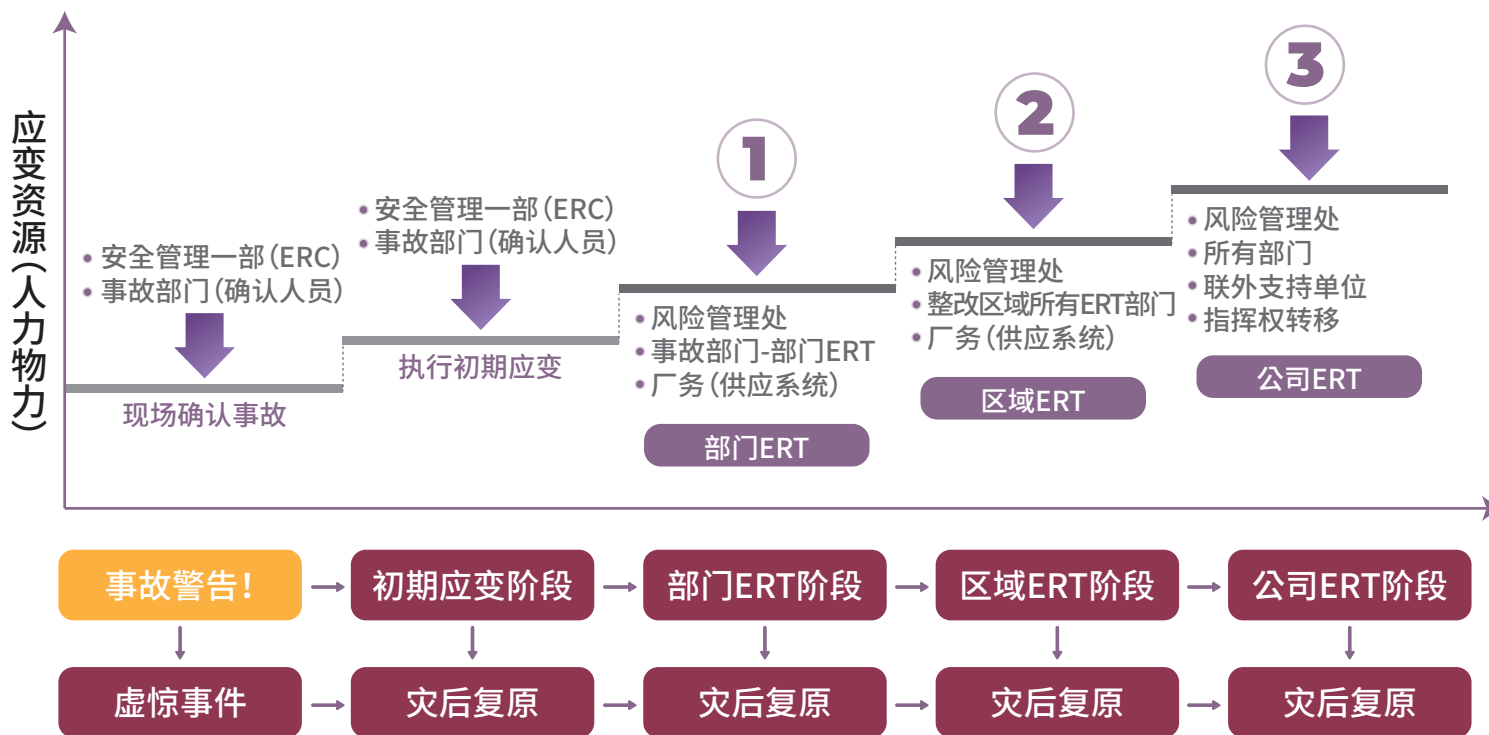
应变资源(人力物力)

• 安全管理一部(ERC)
• 事故部门(确认人员)

现场确认事故

• 安全管理一部(ERC)
• 事故部门(确认人员)

执行初期应变

1

• 风险管理处
• 事故部门-部门ERT
• 厂务(供应系统)

部门ERT

2

• 风险管理处
• 整改区域所有ERT部门
• 厂务(供应系统)

区域ERT

3

• 风险管理处
• 所有部门
• 联外支持单位
• 指挥权转移

公司ERT

事故警告!
初期应变阶段
部门ERT阶段
区域ERT阶段
公司ERT阶段

虚惊事件
灾后复原
灾后复原
灾后复原
灾后复原